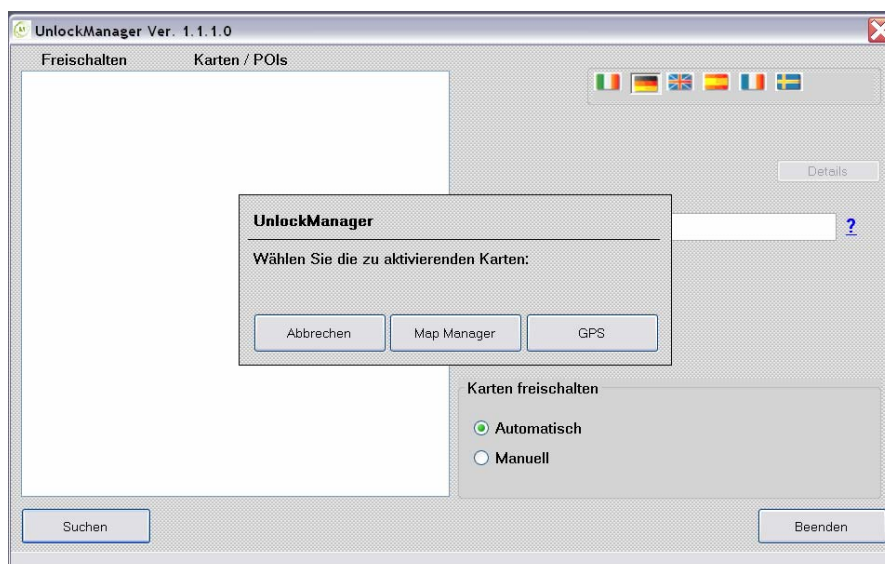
UnlockManager Ver. 1.1.1.0

Freischalten Karten / POIs

Details

?

UnlockManager

Wählen Sie die zu aktivierenden Karten:

Abbrechen Map Manager GPS

Karten freischalten

Automatisch

Manuell

Suchen

Beenden